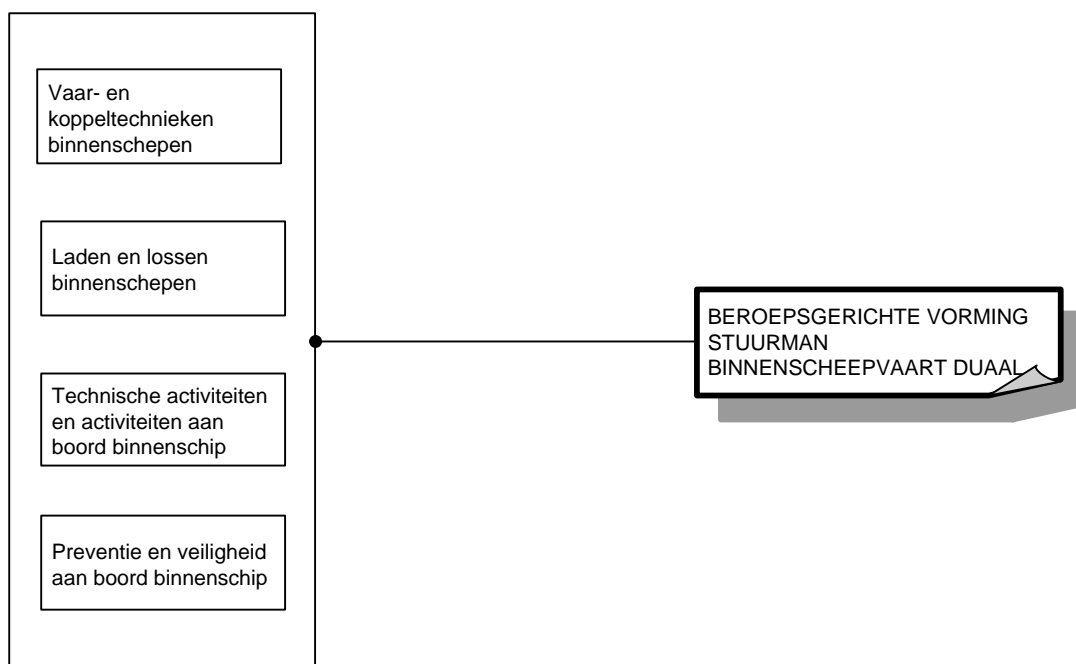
Vaar- en koppeltechnieken binnenschepen

Laden en lossen binnenschepen

Technische activiteiten en activiteiten aan boord binnenschip

Preventie en veiligheid aan boord binnenschip

BEROEPSGERICHTE VORMING STUURMAN BINNENSCHEEPVAART DUAAL